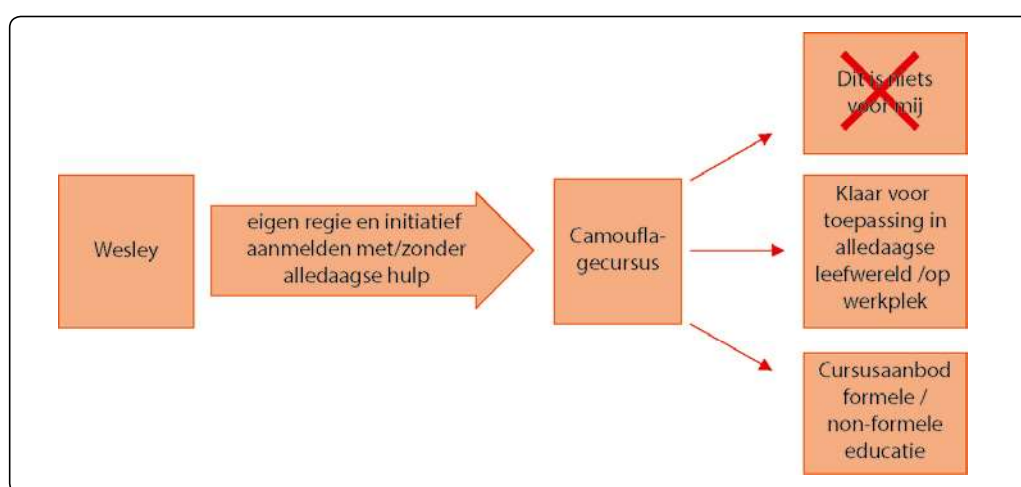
Wesley

eigen regie en initiatief aanmelden met/zonder alledaagse hulp

Camoufla-gecursus

Dit is niets voor mij

Klaar voor toepassing in alledaagse leefwereld /op werkplek

Cursusaanbod formele / non-formele educatie